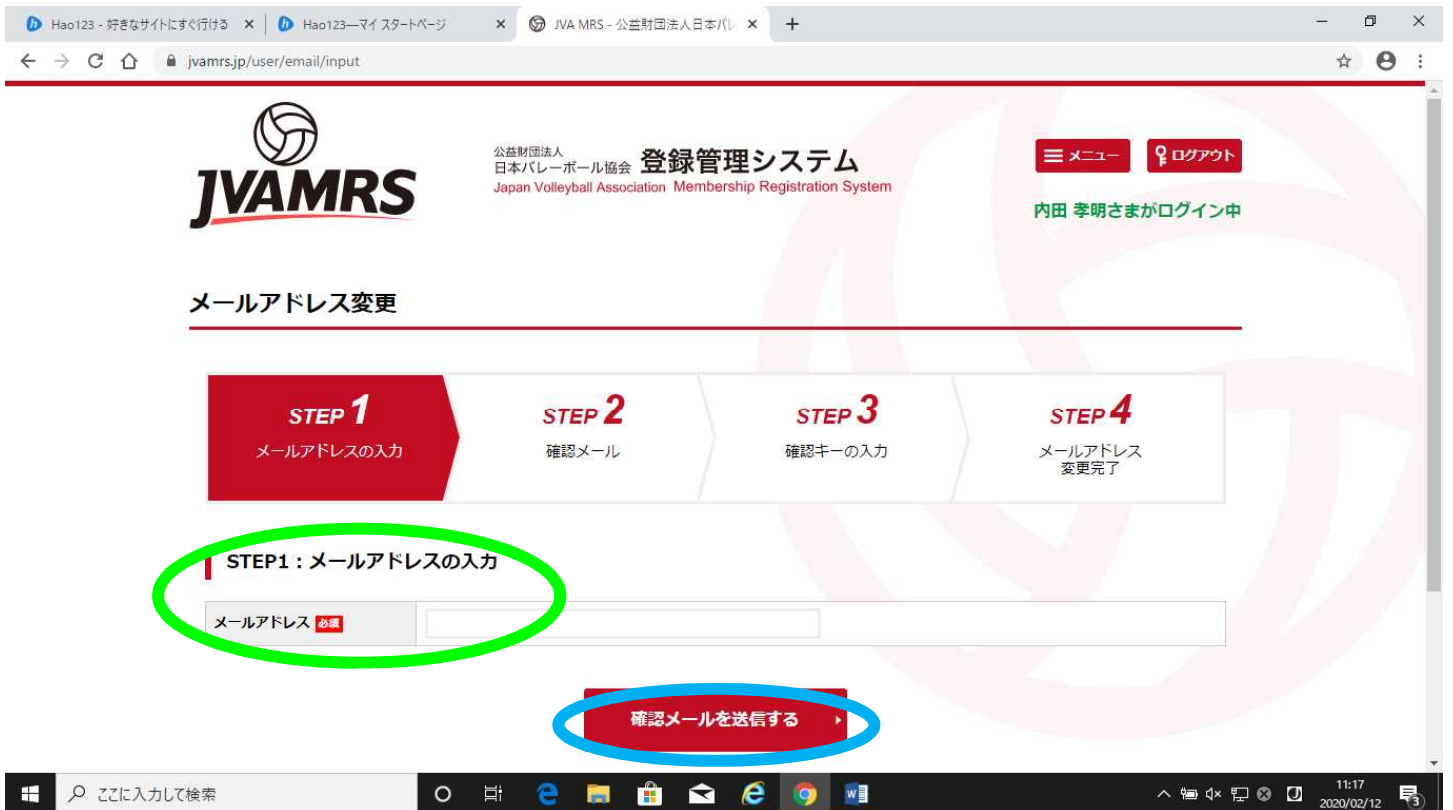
Hao123 - 好きなサイトにすぐ行ける ×
Hao123—マイ スタートページ ×
JVA MRS - 公益財団法人日本バレ ×
+

jvamrs.jp/user/email/input

JVAMRS

公益財団法人
日本バレーボール協会 登録管理システム
Japan Volleyball Association Membership Registration System

メニュー
ログアウト

内田 孝明さまがログイン中

メールアドレス変更

STEP 1
メールアドレスの入力

STEP 2
確認メール

STEP 3
確認キーの入力

STEP 4
メールアドレス
変更完了

STEP1：メールアドレスの入力

| メールアドレス 必須 | |
|---|---|

確認メールを送信する

ここに入力して検索

11:17
2020/02/12